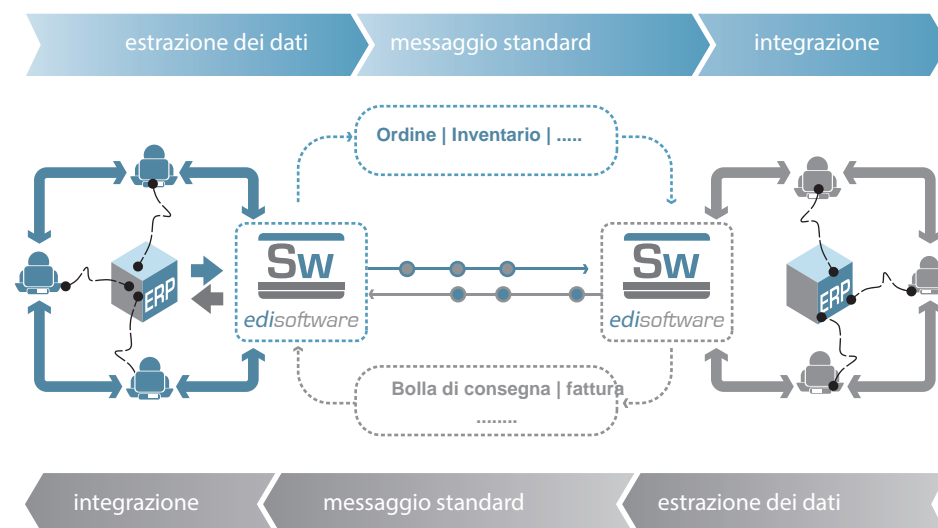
estrazione dei dati

messaggio standard

integrazione

Ordine | Inventario | .....

ERP

Sw

edisoftware

Sw

edisoftware

ERP

Bolla di consegna | fattura

.......

integrazione

messaggio standard

estrazione dei dati